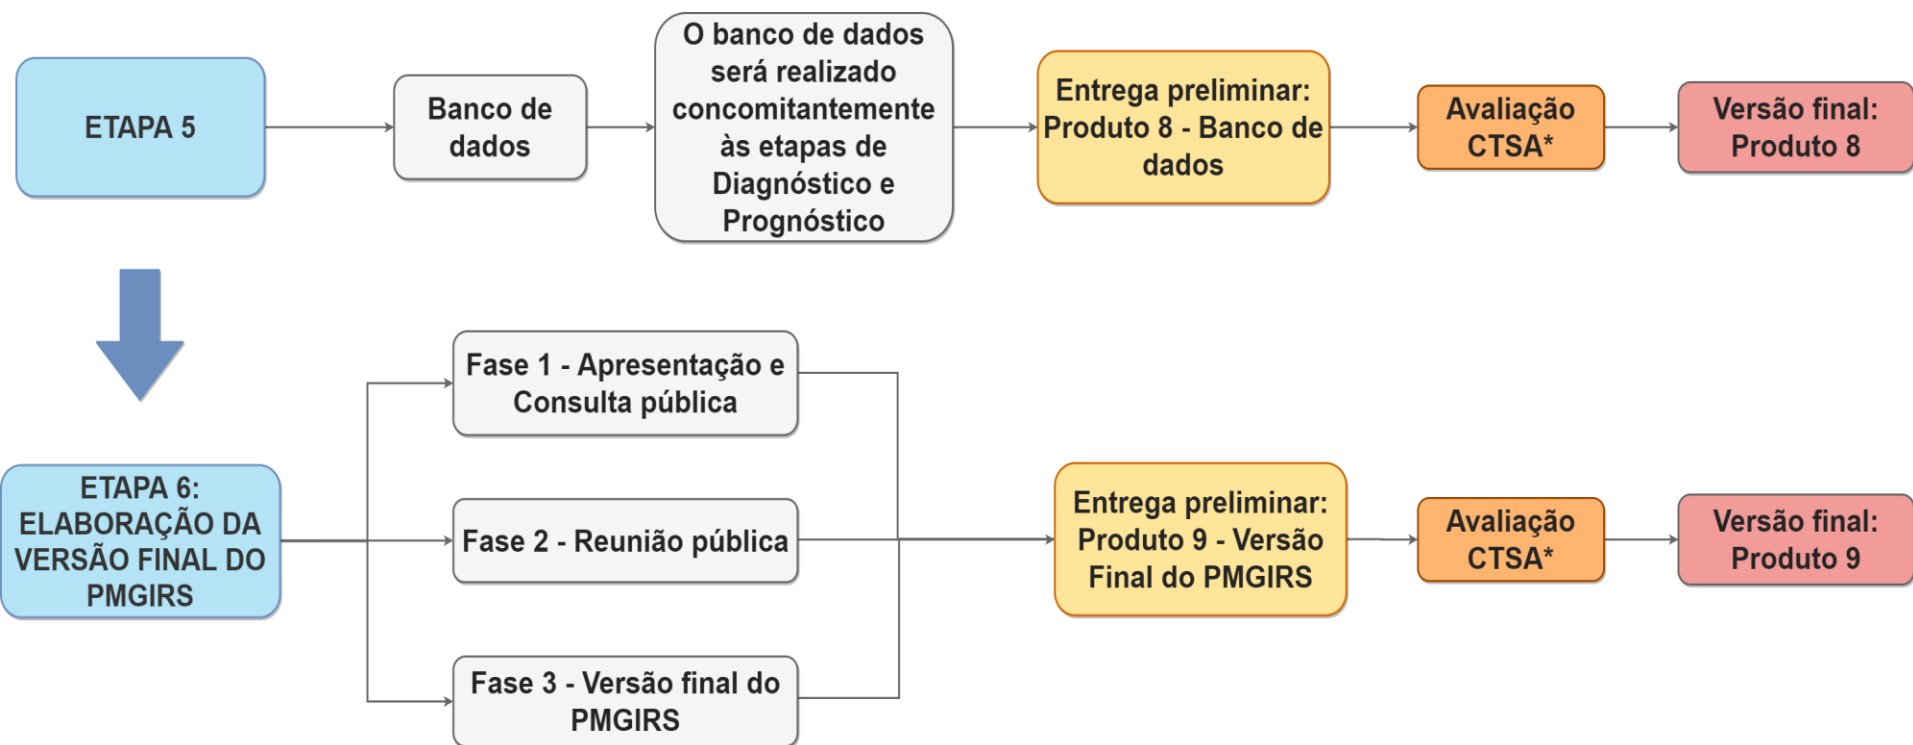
ETAPA 5

Banco de dados

O banco de dados será realizado concomitantemente às etapas de Diagnóstico e Prognóstico

Entrega preliminar: Produto 8 - Banco de dados

Avaliação CTSA*

Versão final: Produto 8

ETAPA 6: ELABORAÇÃO DA VERSÃO FINAL DO PMGIRS

Fase 1 - Apresentação e Consulta pública

Fase 2 - Reunião pública

Fase 3 - Versão final do PMGIRS

Entrega preliminar: Produto 9 - Versão Final do PMGIRS

Avaliação CTSA*

Versão final: Produto 9